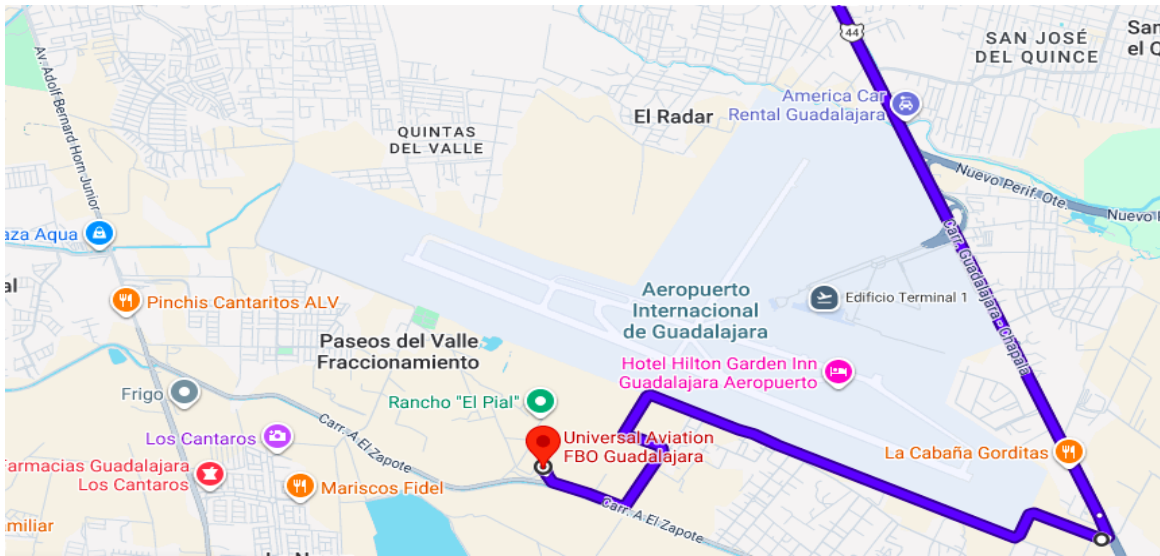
44
SAN JOSÉ DEL QUINCE
San
el Q
America Car Rental Guadalajara
El Radar
QUINTAS DEL VALLE
Av. Adolf Bernard Horn Junior
Nuevo Perif. Ote.
Nuevo
aza Aqua
Carr. Guadalajara - Chapala
al
Pinchis Cantaritos ALV
Aeropuerto Internacional de Guadalajara
Edificio Terminal 1
Paseos del Valle Fraccionamiento
Hotel Hilton Garden Inn Guadalajara Aeropuerto
Frigo
Rancho "El Pial"
Los Cantaros
Carr. A El Zapote
Universal Aviation FBO Guadalajara
La Cabaña Gorditas
Farmacias Guadalajara Los Cantaros
Mariscos Fidel
Carr. A El Zapote
miliar